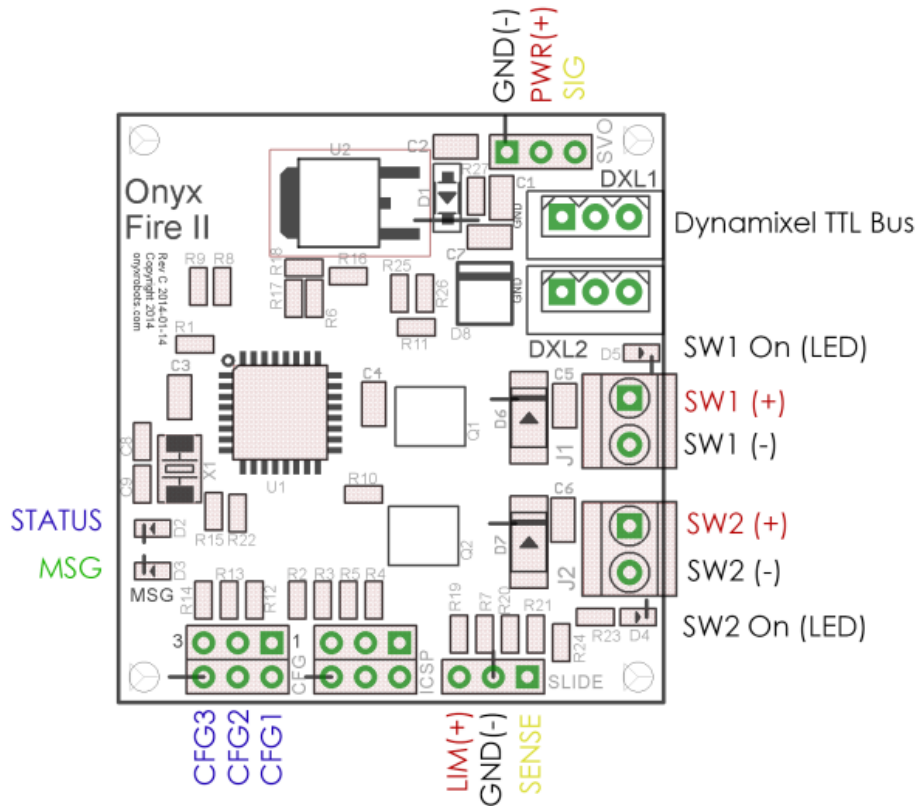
GND(-)
PWR(+)
SIG

SVO
C2
U2
R27
C1
DXL1
Dynamixel TTL Bus
D1
GND
Onyx
Fire II
Rev C 2014-01-14
Copyright 2014
onyxrobots.com
R9 R8
R18
R16
R25
R17
R6
R26
C7
GND
R11
D8
R1
DXL2
D5
SW1 On (LED)
C3
C4
C5
SW1 (+)
Q1
D6
J1
SW1 (-)
C8
C9
X1
U1
R10
C6
STATUS
D2
R15 R22
Q2
D7
SW2 (+)
MSG
D3
J2
SW2 (-)
MSG
R13
R2 R3 R5 R4
R14
R12
R19
R7
R20
R21
R24
R23
D4
SW2 On (LED)
3
1
CFG
ICSP
SLIDE
CFG3
CFG2
CFG1
LIM(+)
GND(-)
SENSE